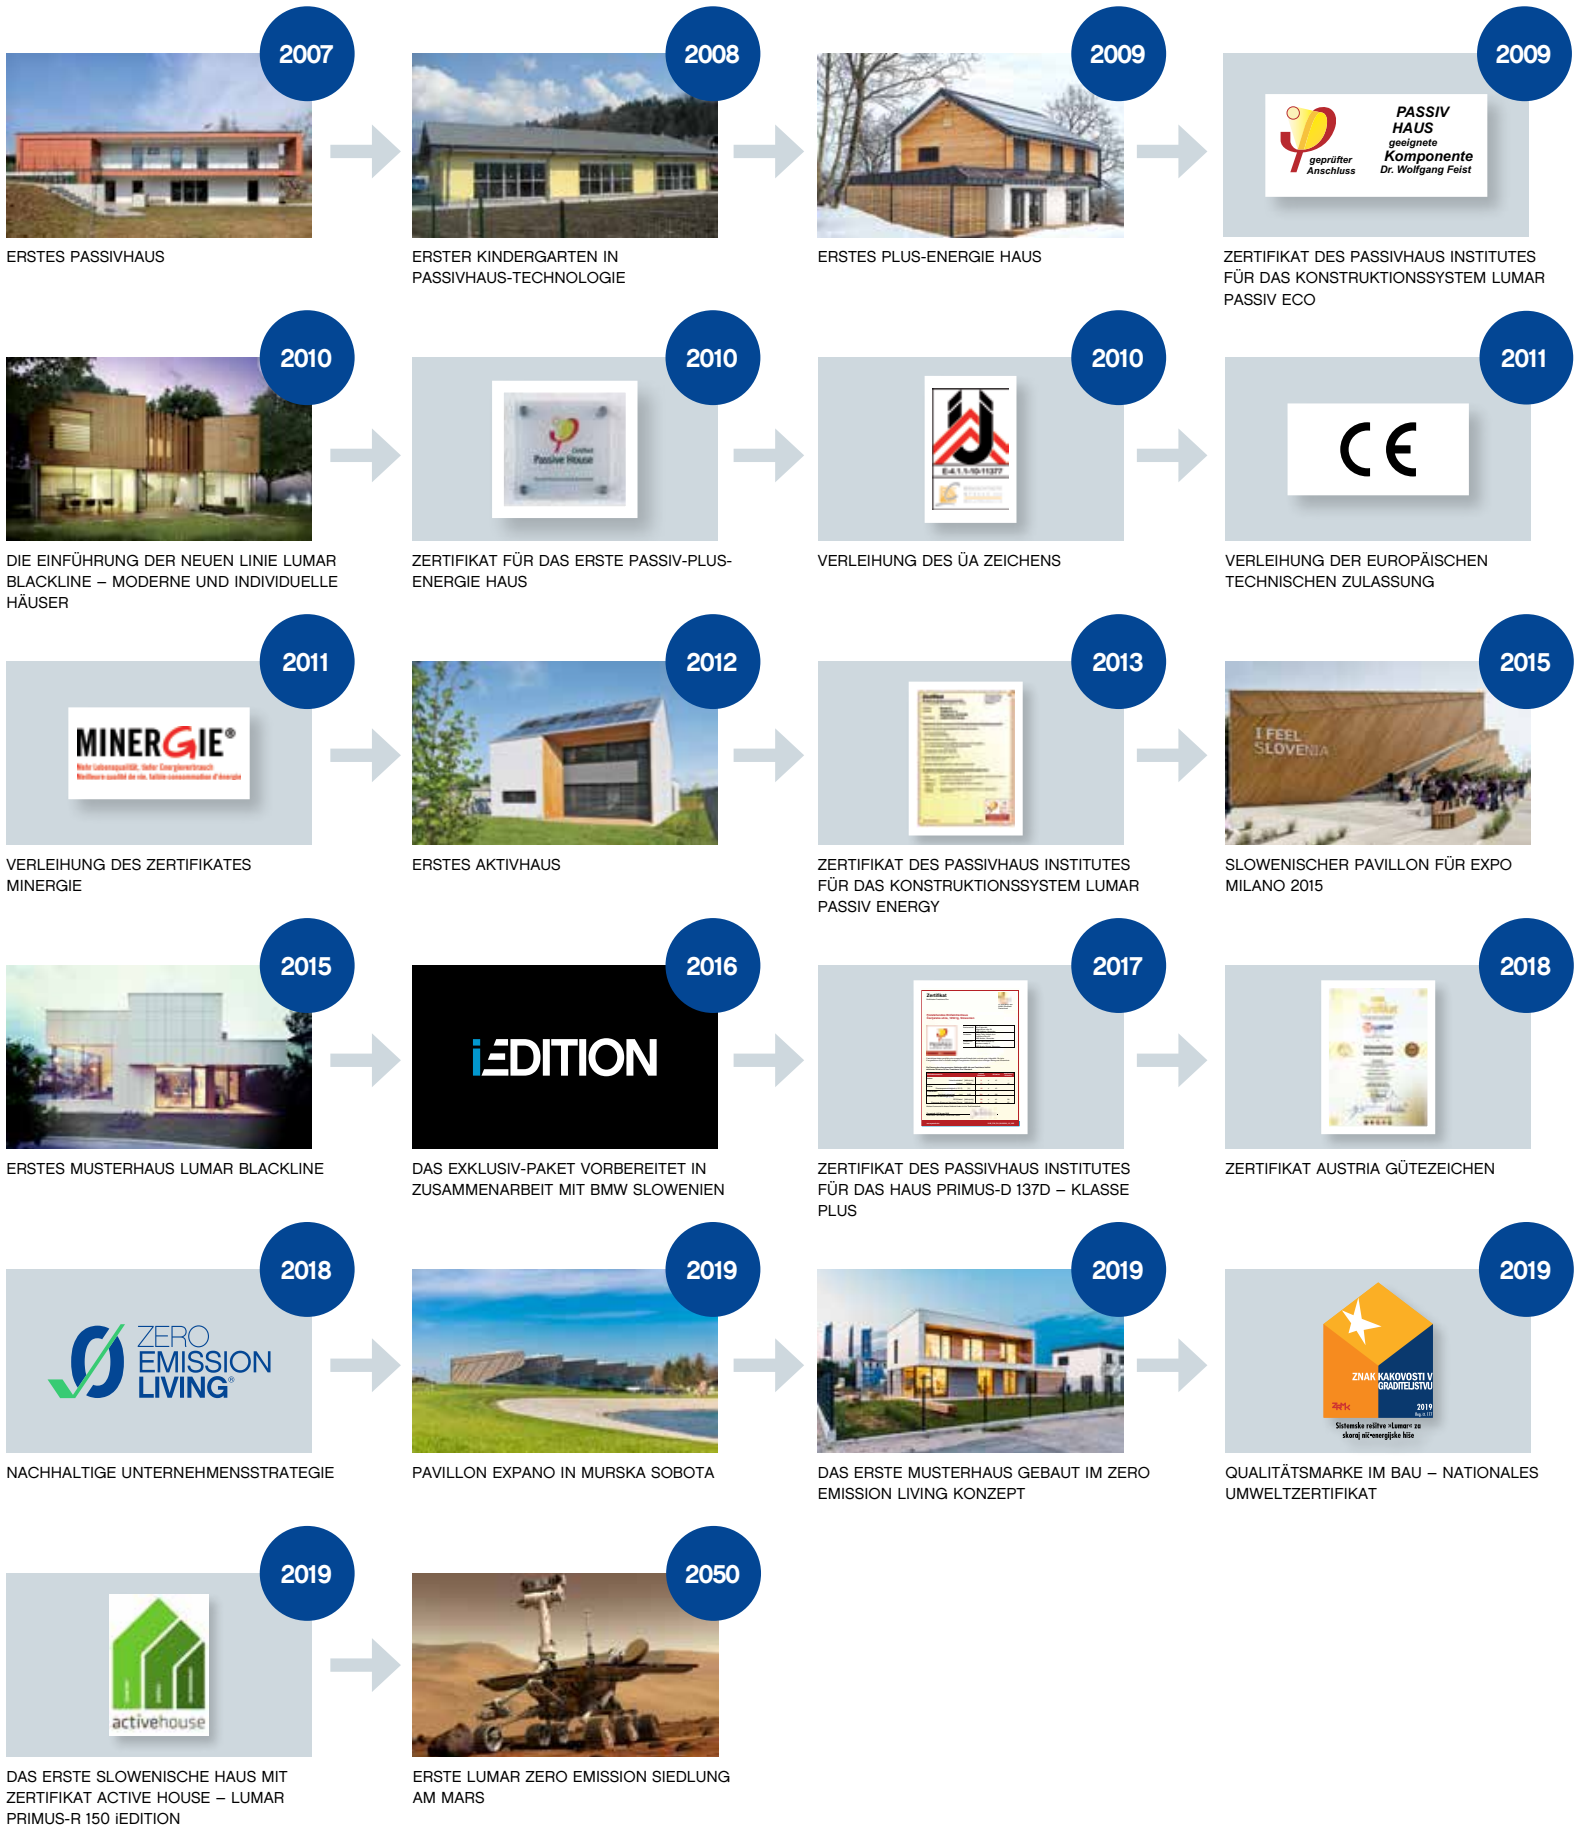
2007
ERSTES PASSIVHAUS

2008
ERSTER KINDERGARTEN IN PASSIVHAUS-TECHNOLOGIE

2009
ERSTES PLUS-ENERGIE HAUS

2009
geprüfter Anschluss
PASSIV HAUS geeignete Komponente Dr. Wolfgang Feist
ZERTIFIKAT DES PASSIVHAUS INSTITUTES FÜR DAS KONSTRUKTIONSSYSTEM LUMAR PASSIV ECO

2010
DIE EINFÜHRUNG DER NEUEN LINIE LUMAR BLACKLINE – MODERNE UND INDIVIDUELLE HÄUSER

2010
Certified Passive House
ZERTIFIKAT FÜR DAS ERSTE PASSIV-PLUS-ENERGIE HAUS

2010
Z-4.1.1-10-11377
VERLEIHUNG DES ÜA ZEICHENS

2011
CE
VERLEIHUNG DER EUROPÄISCHEN TECHNISCHEN ZULASSUNG

2011
MINERGIE®
VERLEIHUNG DES ZERTIFIKATES MINERGIE

2012
ERSTES AKTIVHAUS

2013
ZERTIFIKAT DES PASSIVHAUS INSTITUTES FÜR DAS KONSTRUKTIONSSYSTEM LUMAR PASSIV ENERGY

2015
I FEEL SLOVENIA
SLOWENISCHER PAVILLON FÜR EXPO MILANO 2015

2015
ERSTES MUSTERHAUS LUMAR BLACKLINE

2016
iEDITION
DAS EXKLUSIV-PAKET VORBEREITET IN ZUSAMMENARBEIT MIT BMW SLOWENIEN

2017
Zertifikat
ZERTIFIKAT DES PASSIVHAUS INSTITUTES FÜR DAS HAUS PRIMUS-D 137D – KLASSE PLUS

2018
ZERTIFIKAT AUSTRIA GÜTEZEICHEN

2018
ZERO EMISSION LIVING®
NACHHALTIGE UNTERNEHMENSSTRATEGIE

2019
PAVILLON EXPANO IN MURSKA SOBOTA

2019
DAS ERSTE MUSTERHAUS GEBAUT IM ZERO EMISSION LIVING KONZEPT

2019
ZNAK KAKOVOSTI V GRADITELJSTVU
2019
Sistemske rešitve »Lumar« za skoraj nič-energijske hiše
QUALITÄTSMARKE IM BAU – NATIONALES UMWELTZERTIFIKAT

2019
activehouse
DAS ERSTE SLOWENISCHE HAUS MIT ZERTIFIKAT ACTIVE HOUSE – LUMAR PRIMUS-R 150 iEDITION

2050
ERSTE LUMAR ZERO EMISSION SIEDLUNG AM MARS